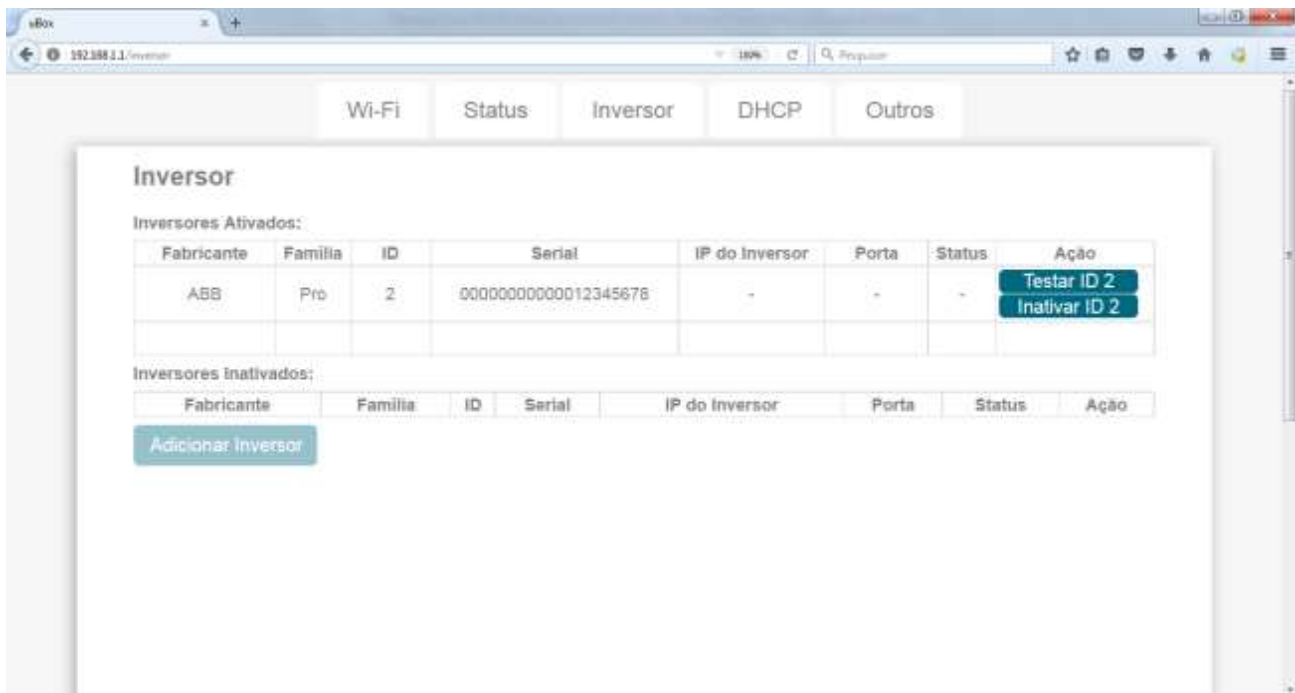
sBox

192.168.1.1/inversor

100%

Pesquisar

Wi-Fi | Status | Inversor | DHCP | Outros

Inversor

Inversores Ativados:

| Fabricante | Familia | ID | Serial | IP do Inversor | Porta | Status | Ação |
|---|---|---|---|---|---|---|---|
| ABB | Pro | 2 | 0000000000012345678 | - | - | - | Testar ID 2 Inativar ID 2 |
| | | | | | | | |

Inversores Inativados:

| Fabricante | Familia | ID | Serial | IP do Inversor | Porta | Status | Ação |
|---|---|---|---|---|---|---|---|

Adicionar Inversor